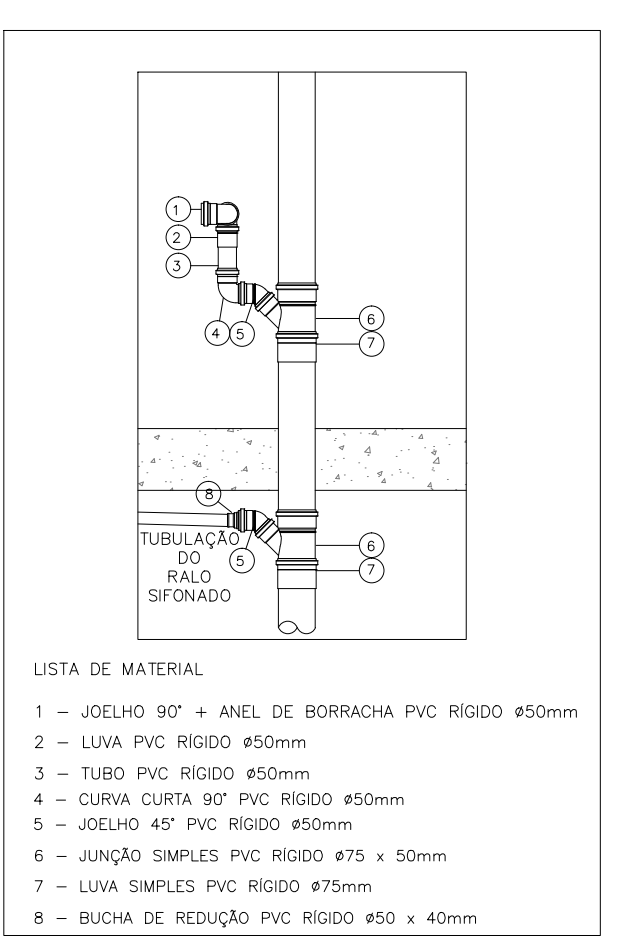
1
2
3
4 5
6
7
8
TUBULAÇÃO DO RALO SIFONADO
5
6
7

LISTA DE MATERIAL

1 – JOELHO 90° + ANEL DE BORRACHA PVC RÍGIDO ø50mm
2 – LUVA PVC RÍGIDO ø50mm
3 – TUBO PVC RÍGIDO ø50mm
4 – CURVA CURTA 90° PVC RÍGIDO ø50mm
5 – JOELHO 45° PVC RÍGIDO ø50mm
6 – JUNÇÃO SIMPLES PVC RÍGIDO ø75 x 50mm
7 – LUVA SIMPLES PVC RÍGIDO ø75mm
8 – BUCHA DE REDUÇÃO PVC RÍGIDO ø50 x 40mm